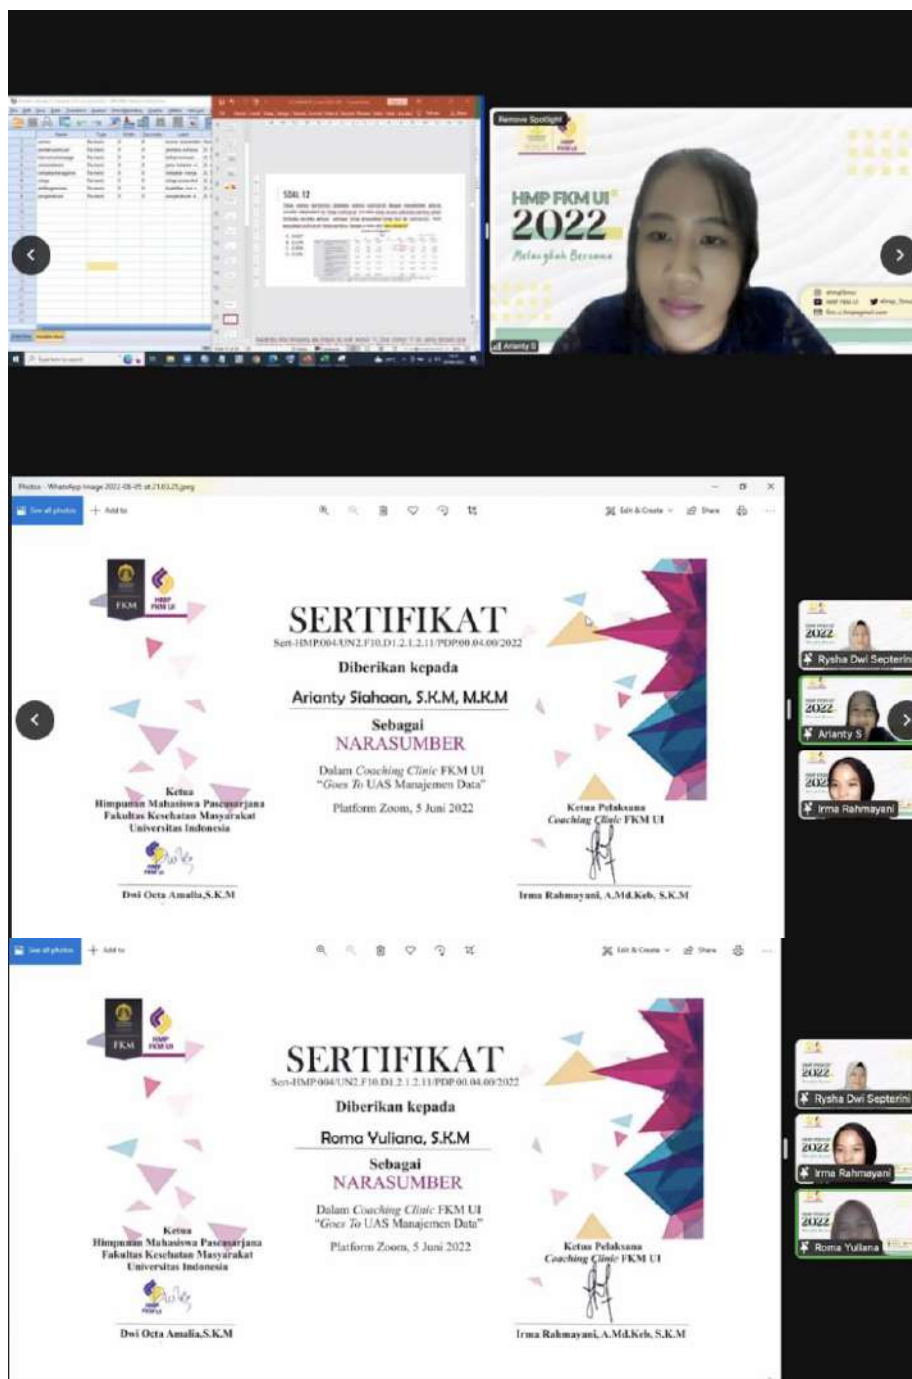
SOAL 12

Remove Spotlight

HMP FKM UI
2022
Melangkah Bersama

Arianty S

Photos - WhatsApp Image 2022-06-05 at 21.03.25.jpeg

See all photos + Add to

Edit & Create Share

FKM HMP FKM UI

SERTIFIKAT
Sert-HMP.004/UN2.F10.D1.2.1.2.11/PDP.00.04.00/2022

Diberikan kepada

Arianty Siahaan, S.K.M, M.K.M

Sebagai
NARASUMBER

Dalam Coaching Clinic FKM UI
"Goes To UAS Manajemen Data"

Platform Zoom, 5 Juni 2022

Ketua
Himpunan Mahasiswa Pascasarjana
Fakultas Kesehatan Masyarakat
Universitas Indonesia

Dwi Octa Amalia,S.K.M

Ketua Pelaksana
Coaching Clinic FKM UI

Irma Rahmayani, A.Md.Keb, S.K.M

2022 Rysha Dwi Septerini
2022 Arianty S
2022 Irma Rahmayani

See all photos + Add to

Edit & Create Share

FKM HMP FKM UI

SERTIFIKAT
Sert-HMP.004/UN2.F10.D1.2.1.2.11/PDP.00.04.00/2022

Diberikan kepada

Roma Yuliana, S.K.M

Sebagai
NARASUMBER

Dalam Coaching Clinic FKM UI
"Goes To UAS Manajemen Data"

Platform Zoom, 5 Juni 2022

Ketua
Himpunan Mahasiswa Pascasarjana
Fakultas Kesehatan Masyarakat
Universitas Indonesia

Dwi Octa Amalia,S.K.M

Ketua Pelaksana
Coaching Clinic FKM UI

Irma Rahmayani, A.Md.Keb, S.K.M

2022 Rysha Dwi Septerini
2022 Irma Rahmayani
2022 Roma Yuliana